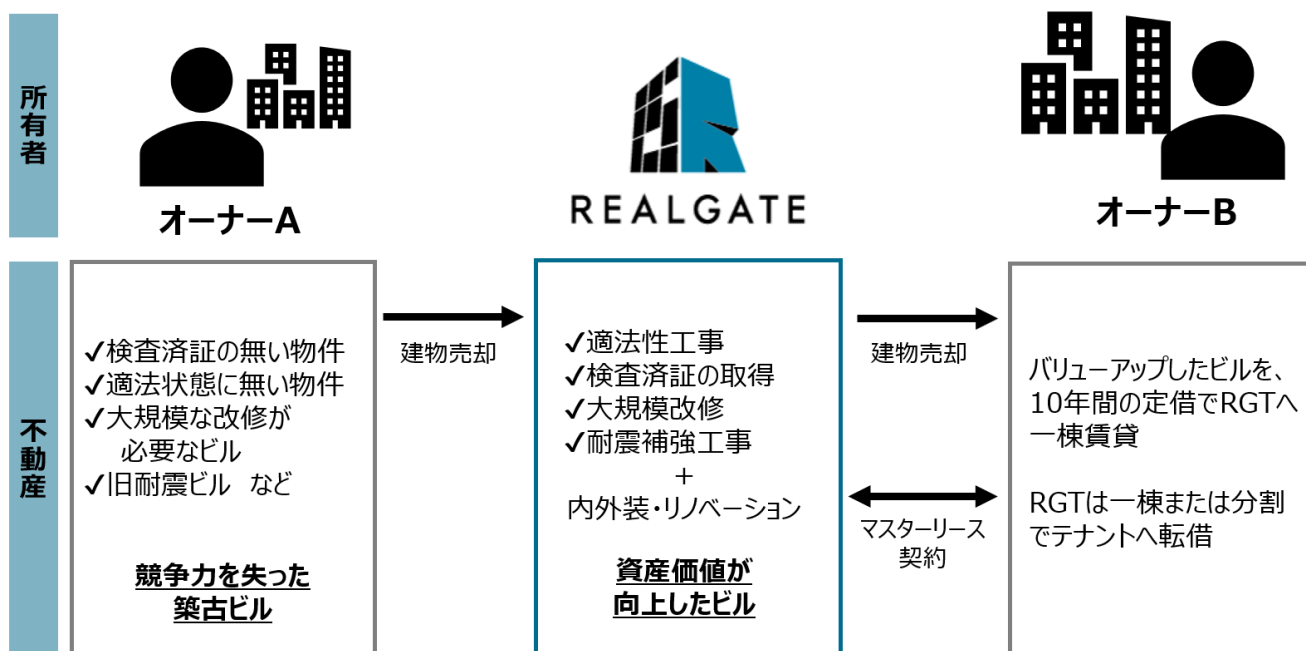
所有者

オーナーA

REALGATE

オーナーB

不動産

✓検査済証の無い物件
✓適法状態に無い物件
✓大規模な改修が必要なビル
✓旧耐震ビル　など

競争力を失った築古ビル

建物売却

✓適法性工事
✓検査済証の取得
✓大規模改修
✓耐震補強工事
＋
内外装・リノベーション

資産価値が向上したビル

建物売却

マスターリース契約

バリューアップしたビルを、10年間の定借でRGTへ一棟賃貸

RGTは一棟または分割でテナントへ転借